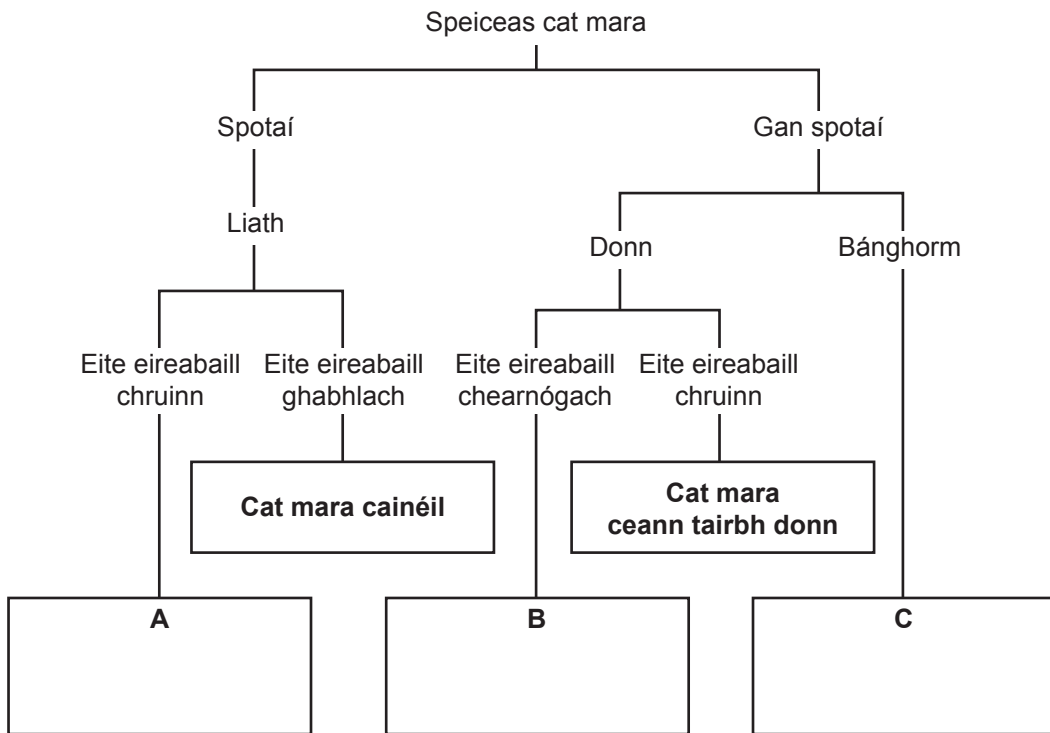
Speiceas cat mara

Spotaí

Gan spotaí

Liath

Donn

Bánghorm

Eite eireabaill chruinn

Eite eireabaill ghabhlach

Eite eireabaill chearnógach

Eite eireabaill chruinn

**Cat mara cainéil**

**Cat mara ceann tairbh donn**

**A**

**B**

**C**